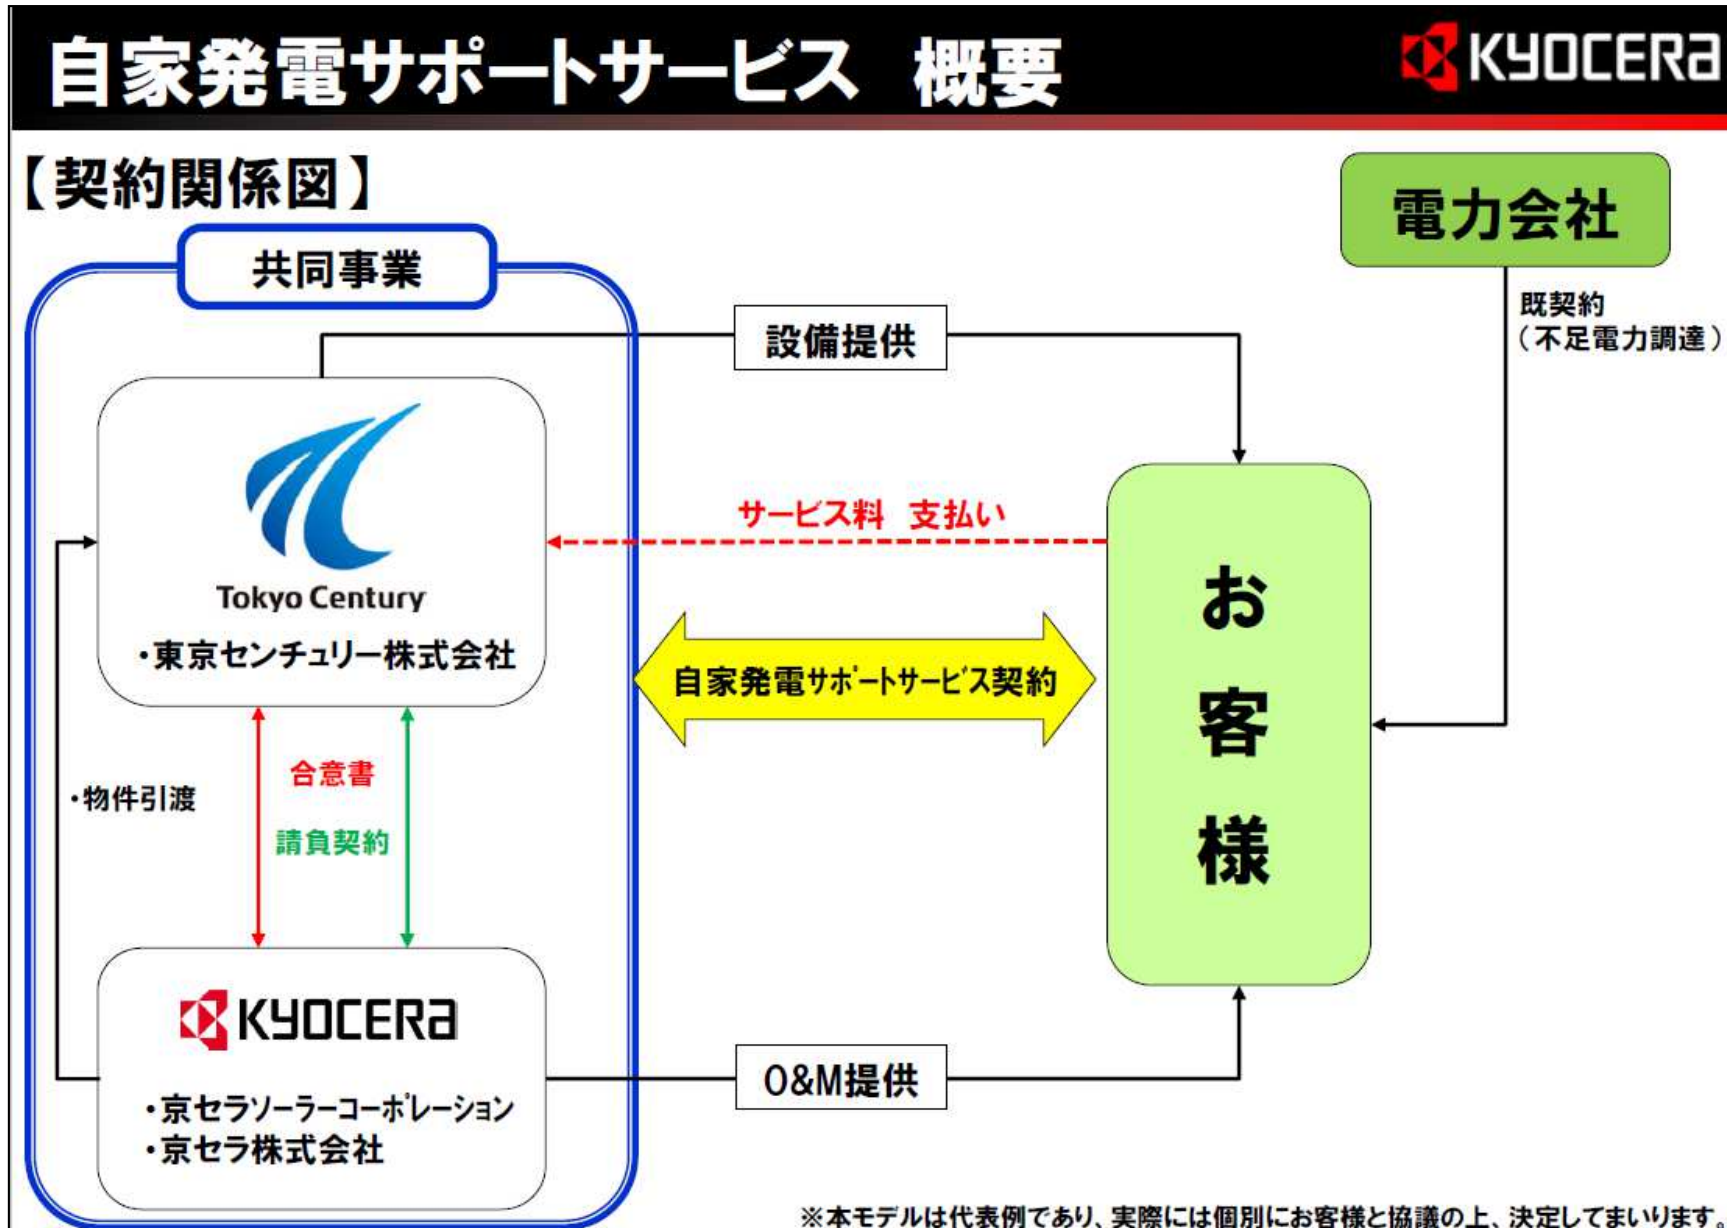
自家発電サポートサービス 概要

KYOCERa

【契約関係図】

電力会社

既契約
（不足電力調達）

共同事業

設備提供

Tokyo Century
・東京センチュリー株式会社

サービス料 支払い

自家発電サポートサービス契約

お
客
様

・物件引渡

合意書

請負契約

KYOCERa
・京セラソーラーコーポレーション
・京セラ株式会社

O&M提供

※本モデルは代表例であり、実際には個別にお客様と協議の上、決定してまいります。